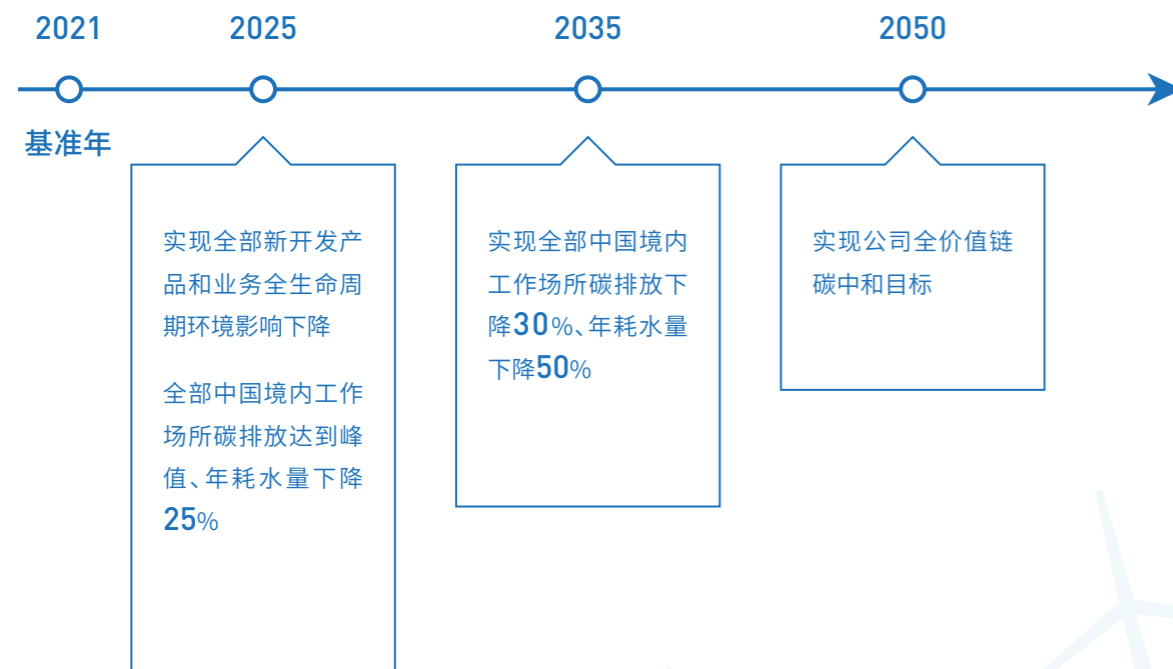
2021
基准年

2025
实现全部新开发产品和业务全生命周期环境影响下降

全部中国境内工作场所碳排放达到峰值、年耗水量下降25%

2035
实现全部中国境内工作场所碳排放下降30%、年耗水量下降50%

2050
实现公司全价值链碳中和目标